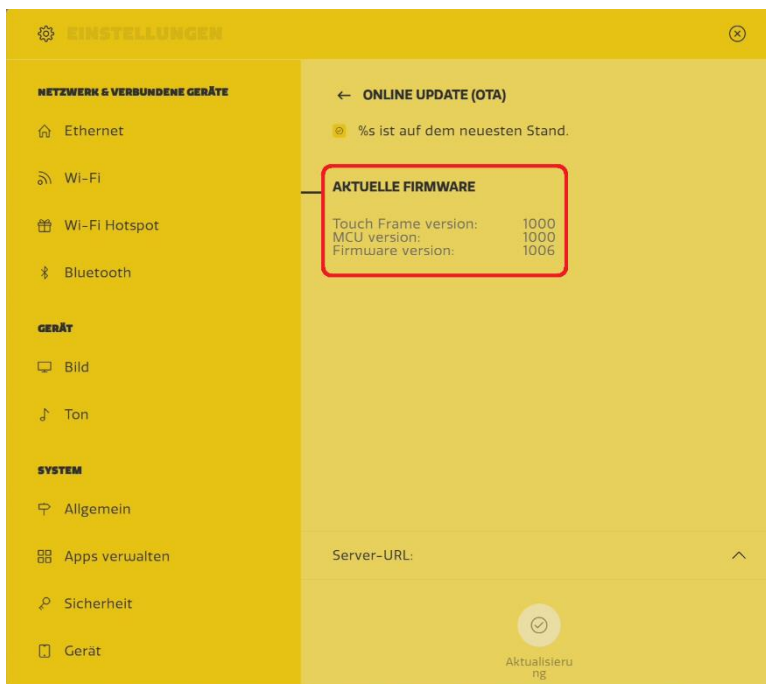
EINSTELLUNGEN

NETZWERK & VERBUNDENE GERÄTE

Ethernet

Wi-Fi

Wi-Fi Hotspot

Bluetooth

GERÄT

Bild

Ton

SYSTEM

Allgemein

Apps verwalten

Sicherheit

Gerät

← ONLINE UPDATE (OTA)

%s ist auf dem neuesten Stand.

AKTUELLE FIRMWARE

| | |
|---|---|
| Touch Frame version: | 1000 |
| MCU version: | 1000 |
| Firmware version: | 1006 |

Server-URL:

Aktualisierung